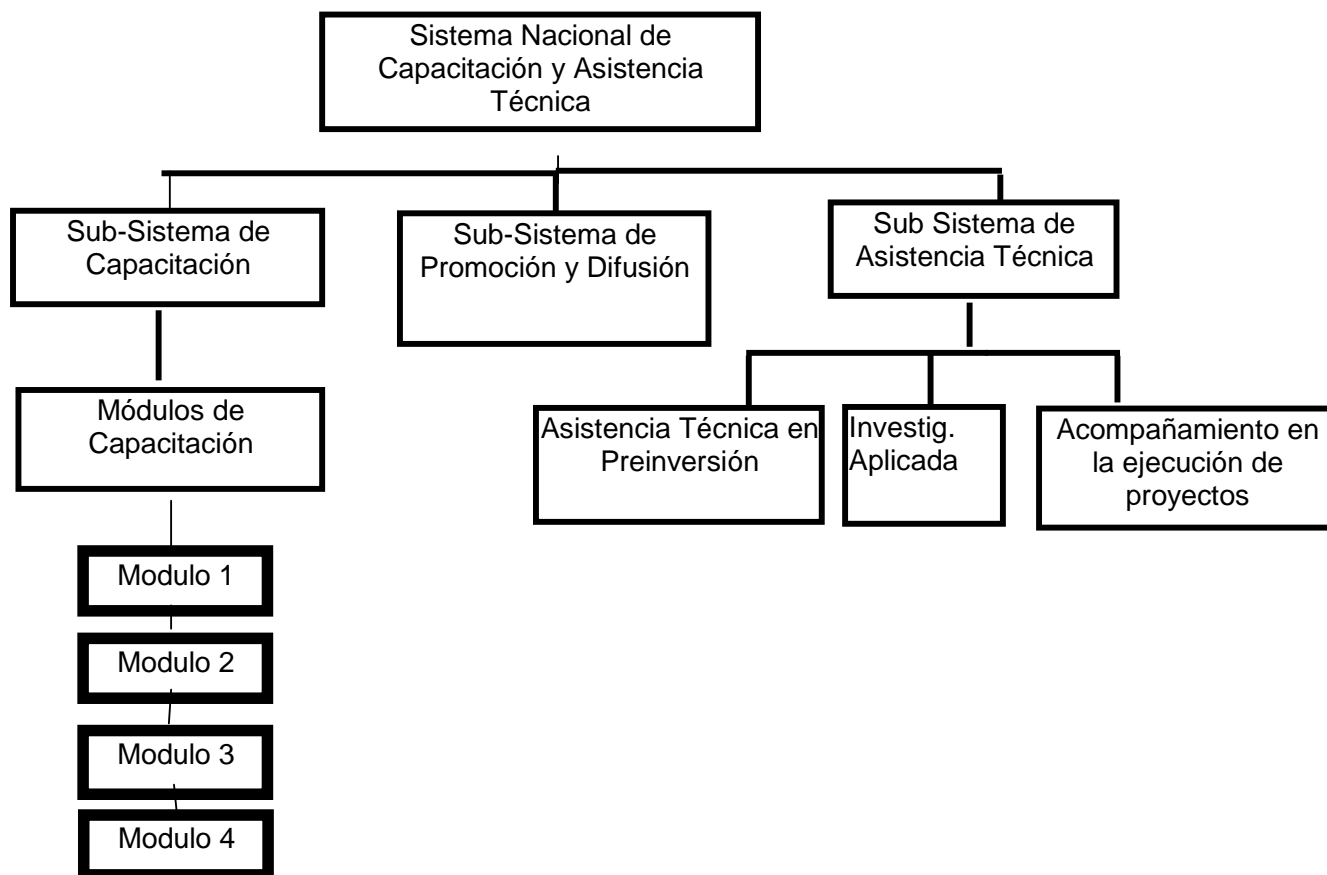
Sistema Nacional de Capacitación y Asistencia Técnica

Sub-Sistema de Capacitación

Sub-Sistema de Promoción y Difusión

Sub Sistema de Asistencia Técnica

Módulos de Capacitación

Asistencia Técnica en Preinversión

Investig. Aplicada

Acompañamiento en la ejecución de proyectos

Modulo 1

Modulo 2

Modulo 3

Modulo 4